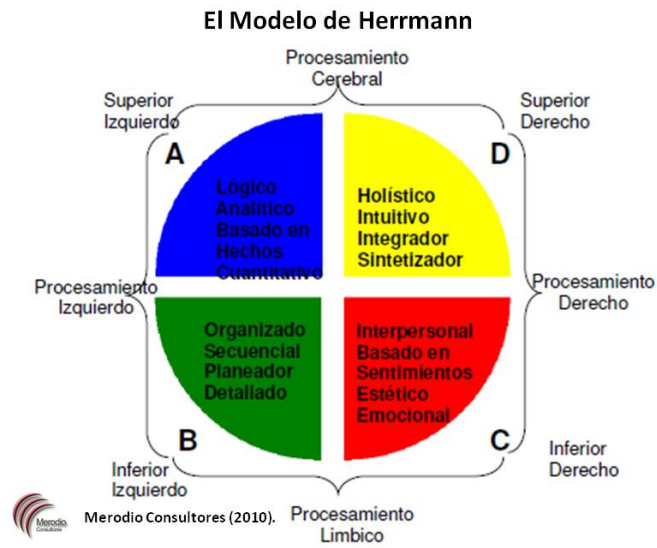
El Modelo de Herrmann

Procesamiento Cerebral

Superior Izquierdo

Superior Derecho

A

D

Lógico
Analítico
Basado en Hechos
Cuantitativo

Holístico
Intuitivo
Integrador
Sintetizador

Procesamiento Izquierdo

Procesamiento Derecho

Organizado
Secuencial
Planeador
Detallado

Interpersonal
Basado en Sentimientos
Estético
Emocional

B

C

Inferior Izquierdo

Inferior Derecho

Merodio Consultores

Merodio Consultores (2010).

Procesamiento Límbico